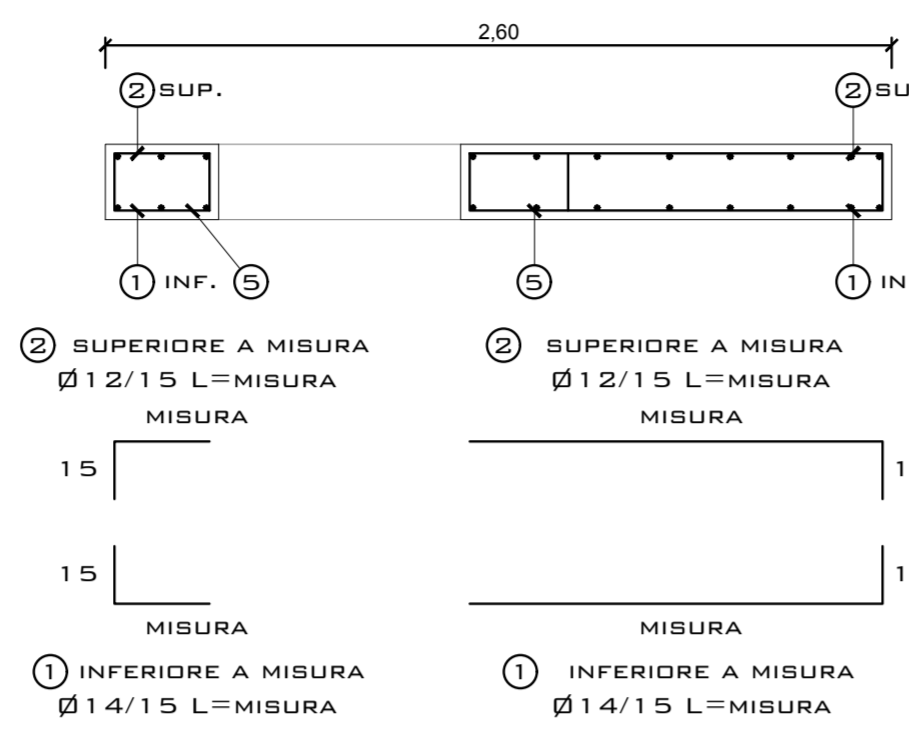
2,60

2 SUP.

2 SU

1 INF. 5

5

1 IN

2 SUPERIORE A MISURA
Ø12/15 L=MISURA

MISURA

15

15

MISURA

1 INFERIORE A MISURA
Ø14/15 L=MISURA

2 SUPERIORE A MISURA
Ø12/15 L=MISURA

MISURA

1

1

MISURA

1 INFERIORE A MISURA
Ø14/15 L=MISURA